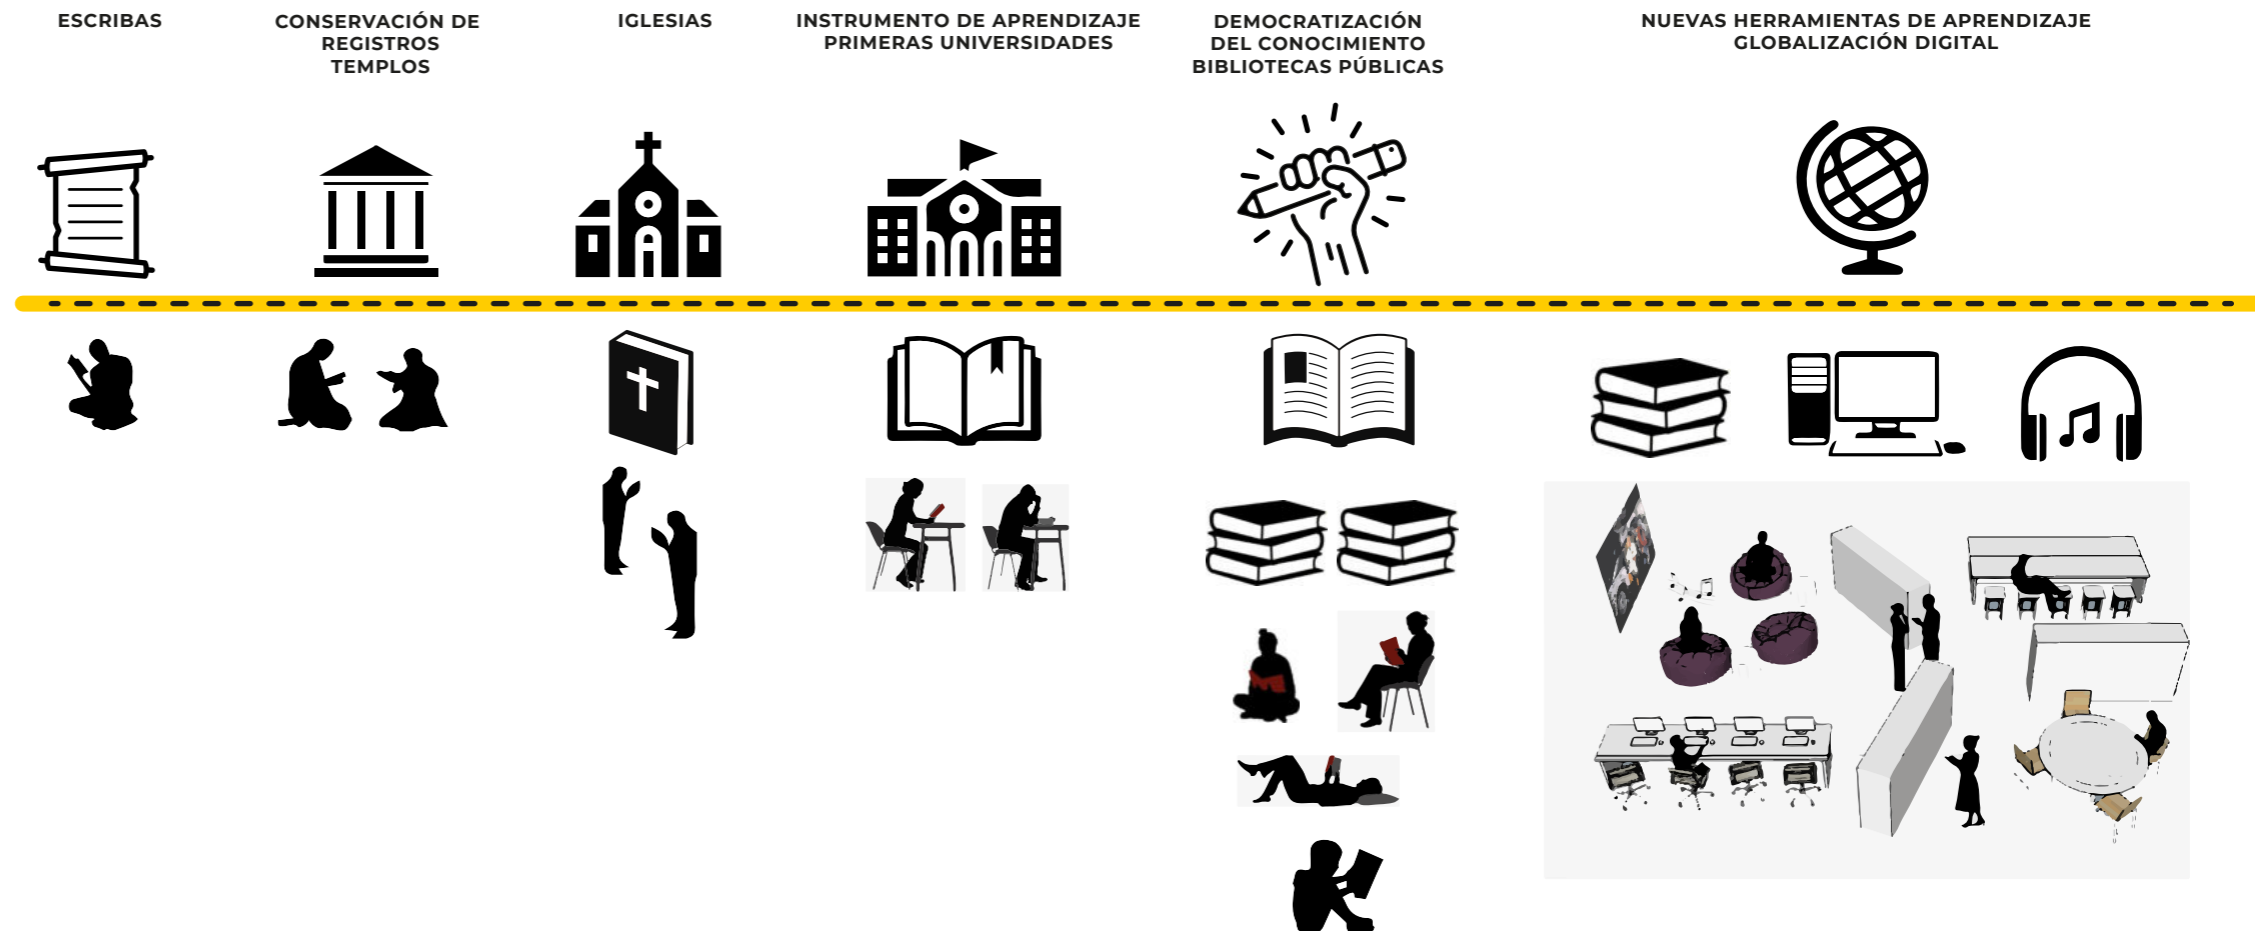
ESCRIBAS

CONSERVACIÓN DE REGISTROS TEMPLOS

IGLESIAS

INSTRUMENTO DE APRENDIZAJE PRIMERAS UNIVERSIDADES

DEMOCRATIZACIÓN DEL CONOCIMIENTO BIBLIOTECAS PÚBLICAS

NUEVAS HERRAMIENTAS DE APRENDIZAJE GLOBALIZACIÓN DIGITAL